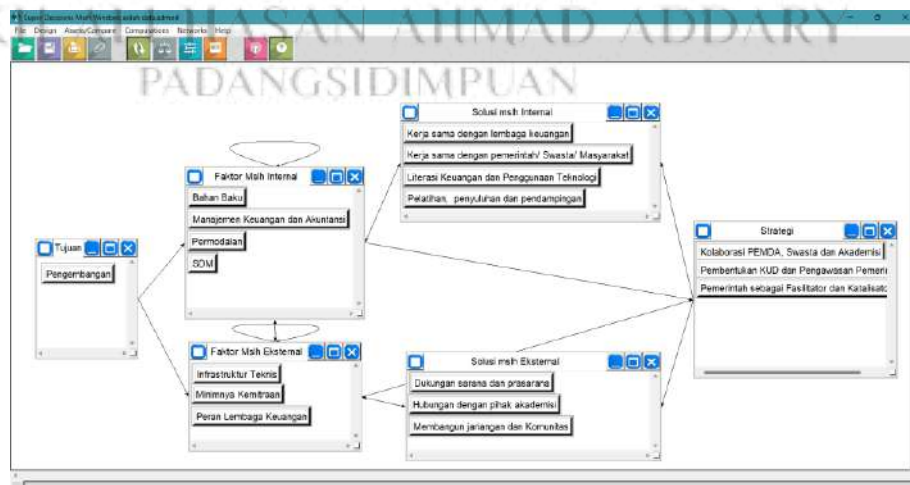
Super Decisions Main Window: sidah data.sdmod
File Design Assess/Compare Computations Networks Help

SYEKH ALI HASAN AHMAD ADDARY
PADANGSIDIMPUAN

Solusi msih Internal
Kerja sama dengan lembaga keuangan
Kerja sama dengan pemerintah/ Swasta/ Masyarakat
Literasi Keuangan dan Penggunaan Teknologi
Pelatihan, penyuluhan dan pendampingan

Faktor Msih Internal
Bahan Baku
Manajemen Keuangan dan Akuntansi
Permodalan
SDM

Tujuan
Pengembangan

Strategi
Kolaborasi PEMDA, Swasta dan Akademisi
Pembentukan KUD dan Pengawasan Pemeri
Pemerintah sebagai Fasilitator dan Katalisato

Faktor Msih Eksternal
Infrastruktur Teknis
Minimnya Kemitraan
Peran Lembaga Keuangan

Solusi msih Eksternal
Dukungan sarana dan prasarana
Hubungan dengan pihak akademisi
Membangun jaringan dan Komunitas